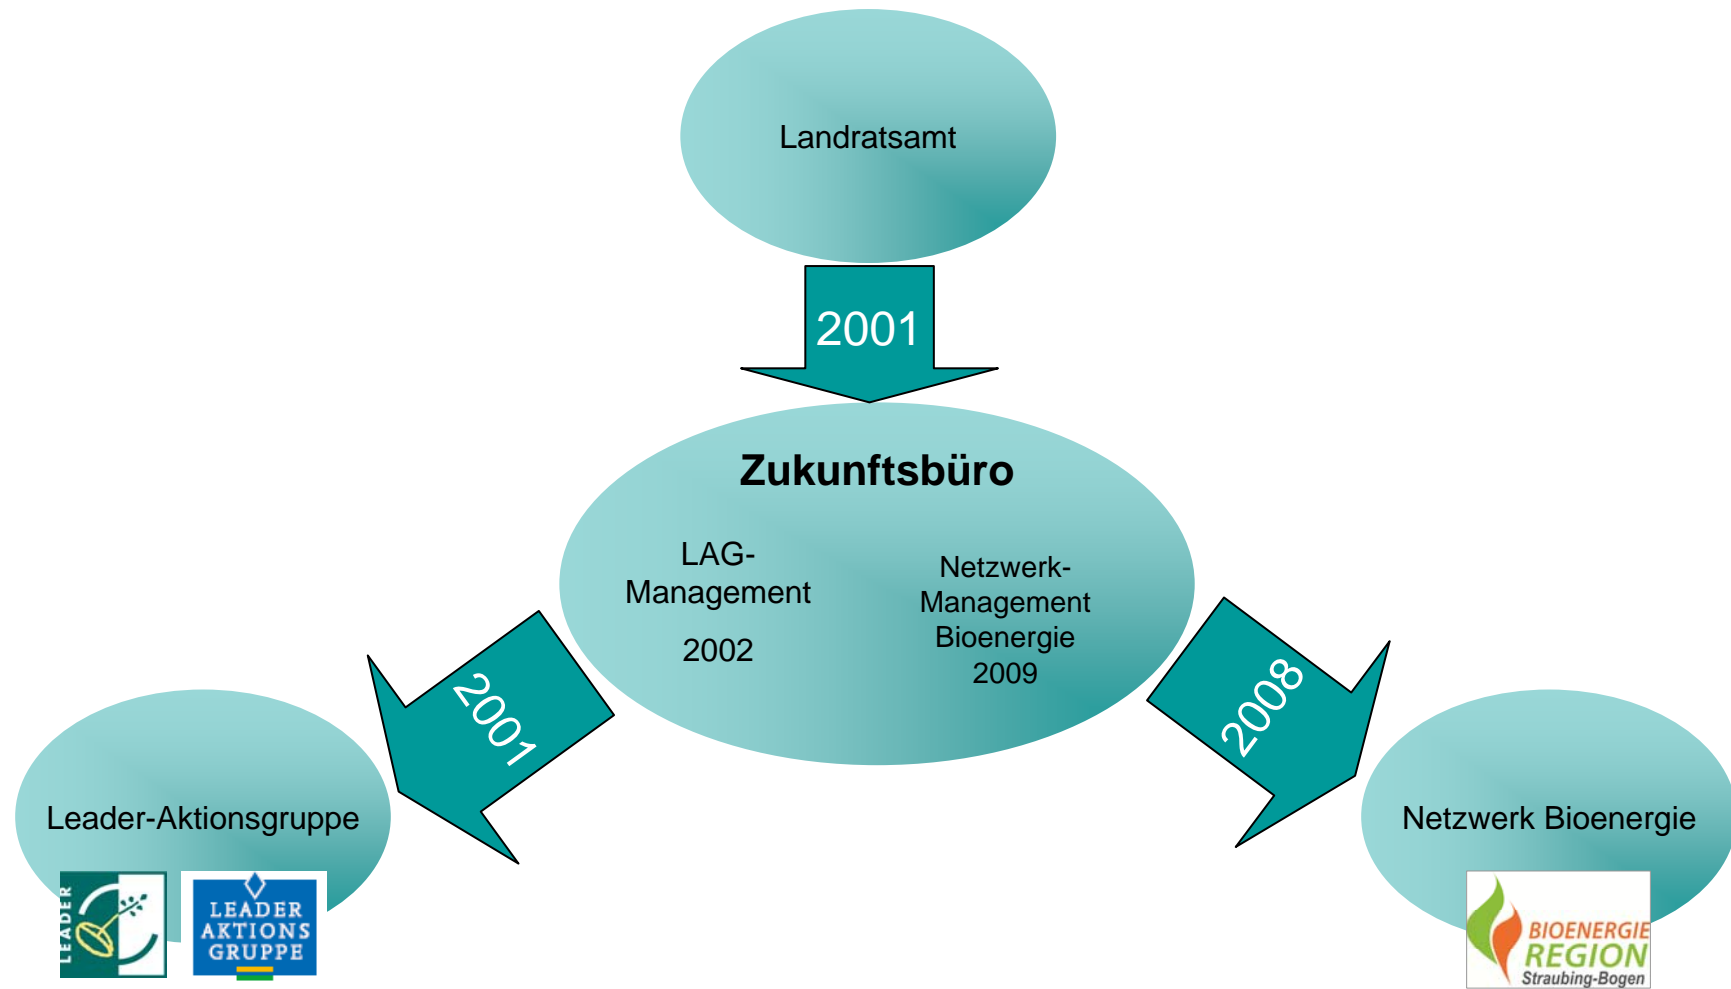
Landratsamt

2001

Zukunftsbüro

LAG-Management

2002

Netzwerk-Management Bioenergie 2009

2001

2008

Leader-Aktionsgruppe

LEADER

LEADER AKTIONS GRUPPE

Netzwerk Bioenergie

BIOENERGIE REGION Straubing-Bogen